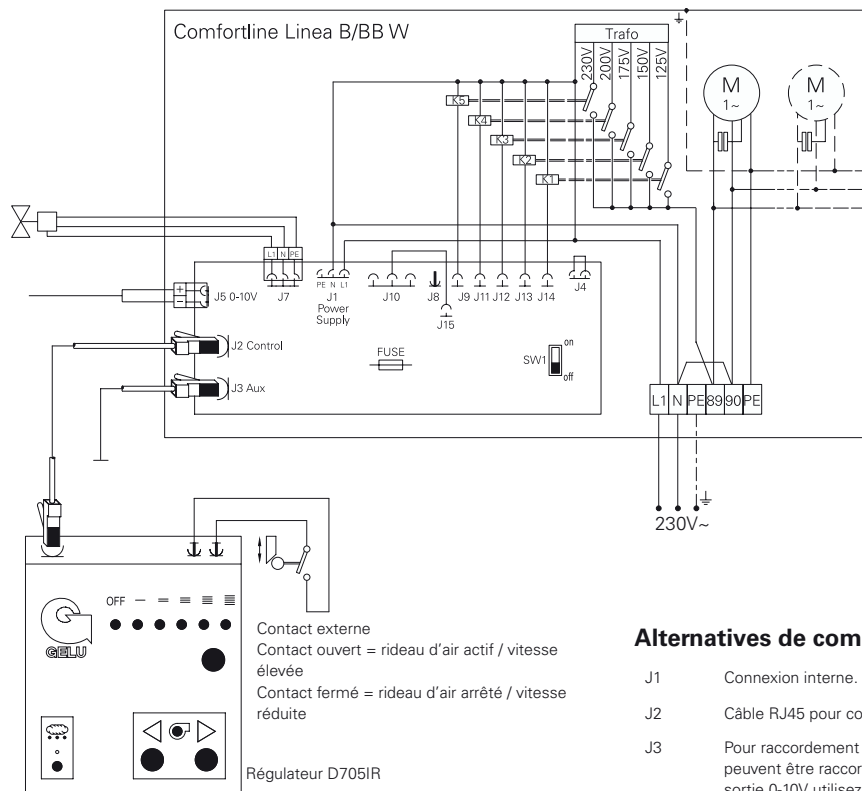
Comfortline Linea B/BB W

Trafo
230V 200V 175V 150V 125V

K5
K4
K3
K2
K1

M
1~

M
1~

L1 N PE
J7

+
-
J5 0-10V

PE N L1
J1
Power Supply

J10
J8
J9 J11 J12 J13 J14
J15
J4

J2 Control

J3 Aux

FUSE

SW1
on
off

L1 N PE 89 90 PE

230V~

OFF

GELU

Contact externe
Contact ouvert = rideau d'air actif / vitesse élevée
Contact fermé = rideau d'air arrêté / vitesse réduite

Régulateur D705IR

Alternatives de com

J1 Connexion interne.

J2 Câble RJ45 pour co

J3 Pour raccordement
peuvent être raccor
sortie 0-10V utilisez